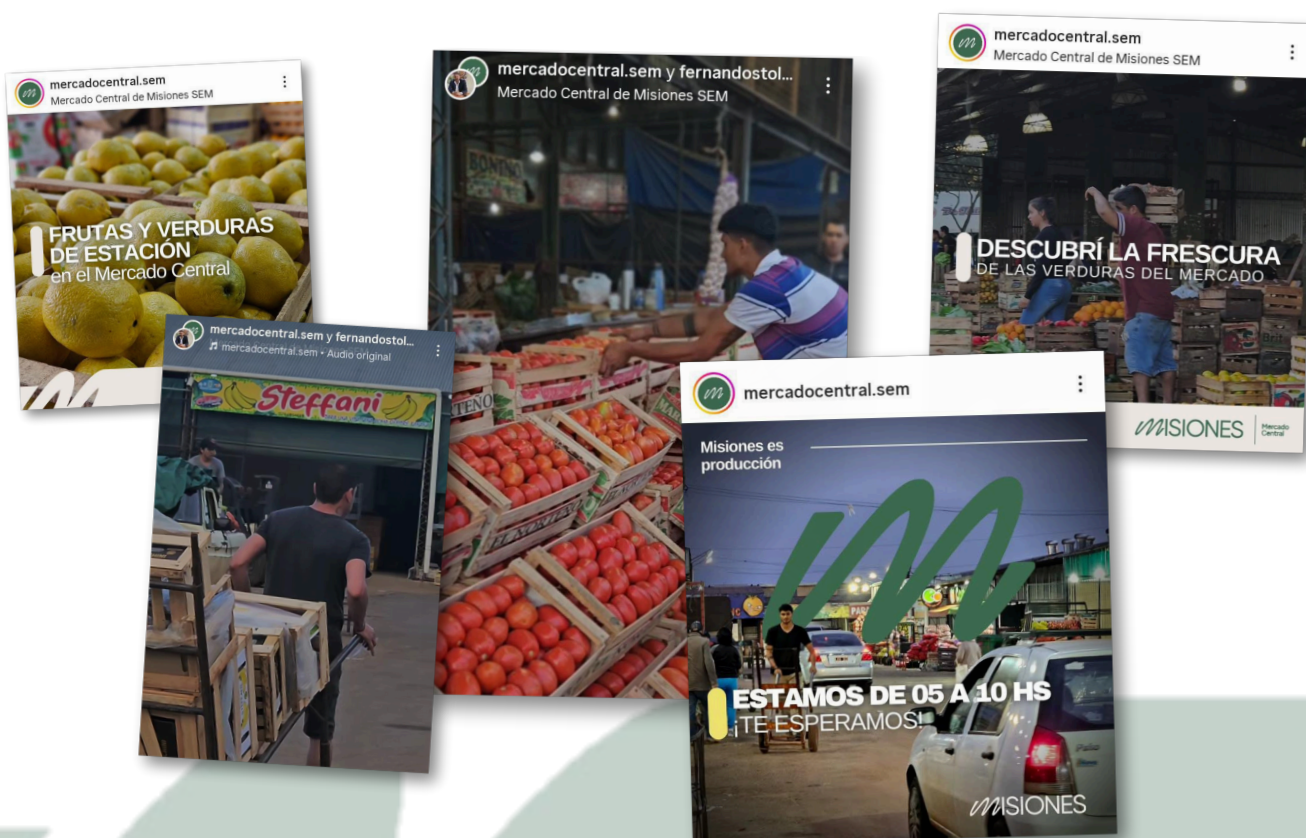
mercadocentral.sem
Mercado Central de Misiones SEM

FRUTAS Y VERDURAS DE ESTACIÓN
en el Mercado Central

mercadocentral.sem y fernandostol...
♫ mercadocentral.sem • Audio original

Steffani

mercadocentral.sem y fernandostol...
Mercado Central de Misiones SEM

BONDAD

mercadocentral.sem
Mercado Central de Misiones SEM

DESCUBRÍ LA FRESCURA
DE LAS VERDURAS DEL MERCADO

MISIONES | Mercado Central

mercadocentral.sem

Misiones es producción

ESTAMOS DE 05 A 10 HS
¡TE ESPERAMOS!

MISIONES